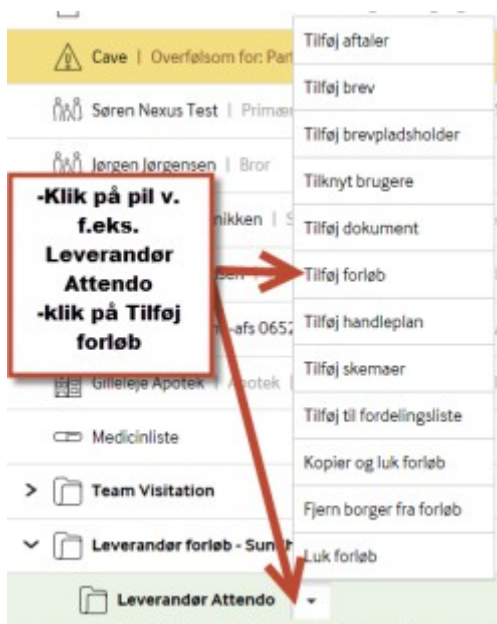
Cave | Overfølsom for: Par

Søren Nexus Test | Primær

Jørgen Jørgensen | Bror

nikken | S

ben

-afs 0652

Gilleleje Apotek | Apotek |

Medicinliste

Team Visitation

Leverandør forløb - Sun

Leverandør Attendo

-Klik på pil v. f.eks. Leverandør Attendo
-klik på Tilføj forløb

Tilføj aftaler
Tilføj brev
Tilføj brevpladsholder
Tilknyt brugere
Tilføj dokument
Tilføj forløb
Tilføj handleplan
Tilføj skemaer
Tilføj til fordelingsliste
Kopier og luk forløb
Fjern borger fra forløb
Luk forløb